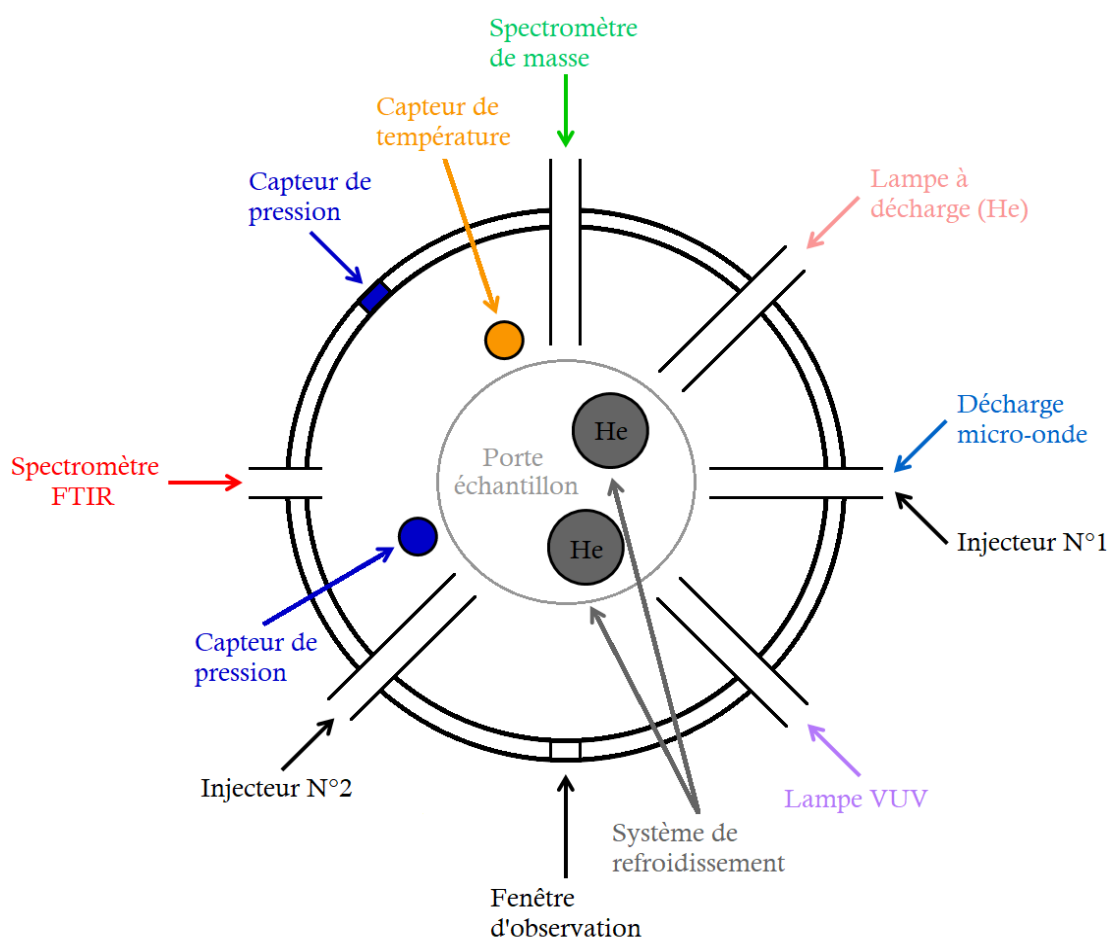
Spectromètre de masse

Capteur de température

Capteur de pression

Lampe à décharge (He)

Décharge micro-onde

Spectromètre FTIR

Porte échantillon

He

He

Injecteur N°1

Capteur de pression

Injecteur N°2

Lampe VUV

Système de refroidissement

Fenêtre d'observation